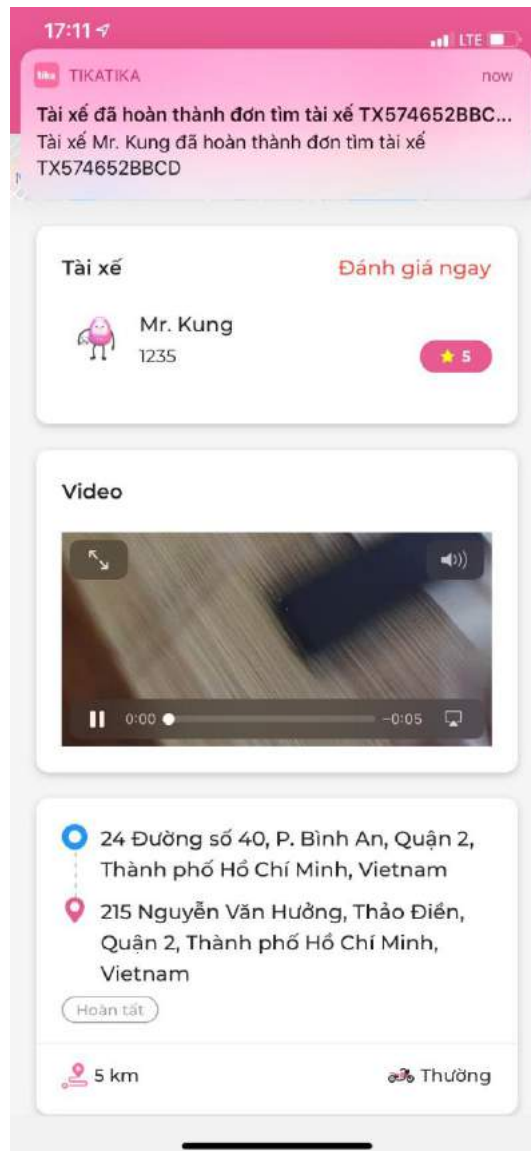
17:11 LTE

tika TIKATIKA now

Tài xế đã hoàn thành đơn tìm tài xế TX574652BBC...
Tài xế Mr. Kung đã hoàn thành đơn tìm tài xế TX574652BBCD

Tài xế
Đánh giá ngay

Mr. Kung
1235
5

Video

0:00 -0:05

24 Đường số 40, P. Bình An, Quận 2, Thành phố Hồ Chí Minh, Vietnam

215 Nguyễn Văn Hưởng, Thảo Điền, Quận 2, Thành phố Hồ Chí Minh, Vietnam

Hoàn tất

5 km
Thường